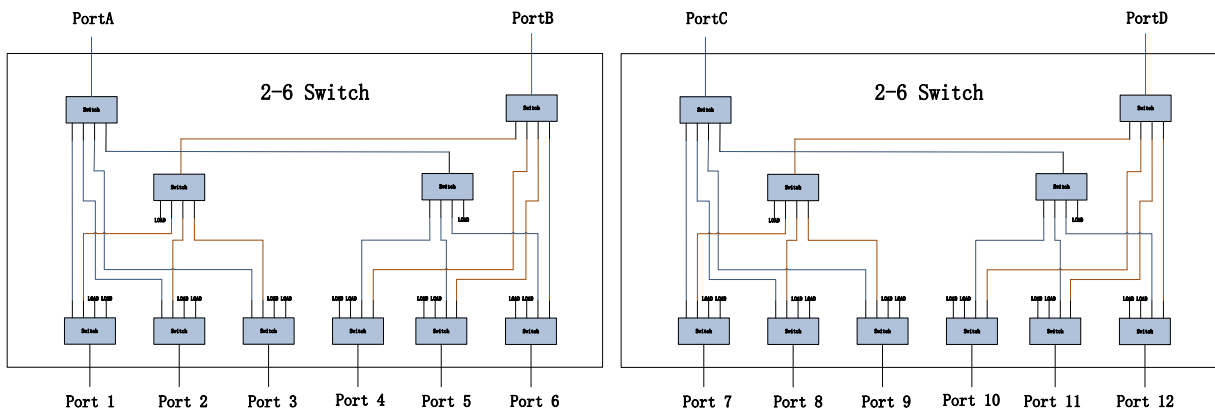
PortA

PortB

2-6 Switch

Switch

Switch

Switch

Switch

LOAD

LOAD

LOAD LOAD

LOAD LOAD

LOAD LOAD

LOAD LOAD

LOAD LOAD

LOAD LOAD

Switch

Switch

Switch

Switch

Switch

Switch

Port 1

Port 2

Port 3

Port 4

Port 5

Port 6

PortC

PortD

2-6 Switch

Switch

Switch

Switch

Switch

LOAD

LOAD

LOAD LOAD

LOAD LOAD

LOAD LOAD

LOAD LOAD

LOAD LOAD

LOAD LOAD

Switch

Switch

Switch

Switch

Switch

Switch

Port 7

Port 8

Port 9

Port 10

Port 11

Port 12